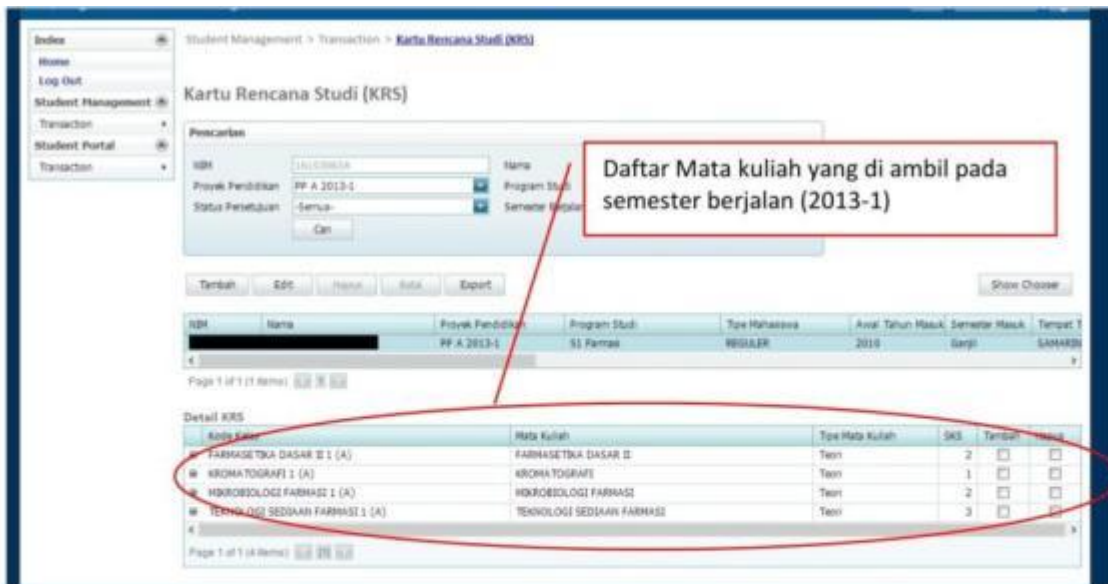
Index
Home
Log Out
Student Management
Transaction
Student Portal
Transaction

Student Management > Transaction > Kartu Rencana Studi (KRS)

Kartu Rencana Studi (KRS)

Pencarian

NIM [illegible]
Proyek Pendidikan PP A 2013-1
Status Persetujuan -Semua-
Cari

Nama
Program Studi
Semester Berjalan

Daftar Mata kuliah yang di ambil pada semester berjalan (2013-1)

Tambah Edit Hapus Batal Export

Show Chooser

| NIM | Nama | Proyek Pendidikan | Program Studi | Tipe Mahasiswa | Awal Tahun Masuk | Semester Masuk | Tempat T |
|---|---|---|---|---|---|---|---|
| | | PP A 2013-1 | S1 Farmasi | REGULER | 2010 | Ganjil | SAMARI |

Page 1 of 1 (1 items)

Detail KRS

| Kode Kelas | Mata Kuliah | Tipe Mata Kuliah | SKS | Tambah | Hapus |
|---|---|---|---|---|---|
| FARMASETIKA DASAR II 1 (A) | FARMASETIKA DASAR II | Teori | 2 | ☐ | ☐ |
| KROMATOGRAFI 1 (A) | KROMATOGRAFI | Teori | 1 | ☐ | ☐ |
| MIKROBIOLOGI FARMASI 1 (A) | MIKROBIOLOGI FARMASI | Teori | 2 | ☐ | ☐ |
| TEKNOLOGI SEDIAAN FARMASI 1 (A) | TEKNOLOGI SEDIAAN FARMASI | Teori | 3 | ☐ | ☐ |

Page 1 of 1 (4 items)